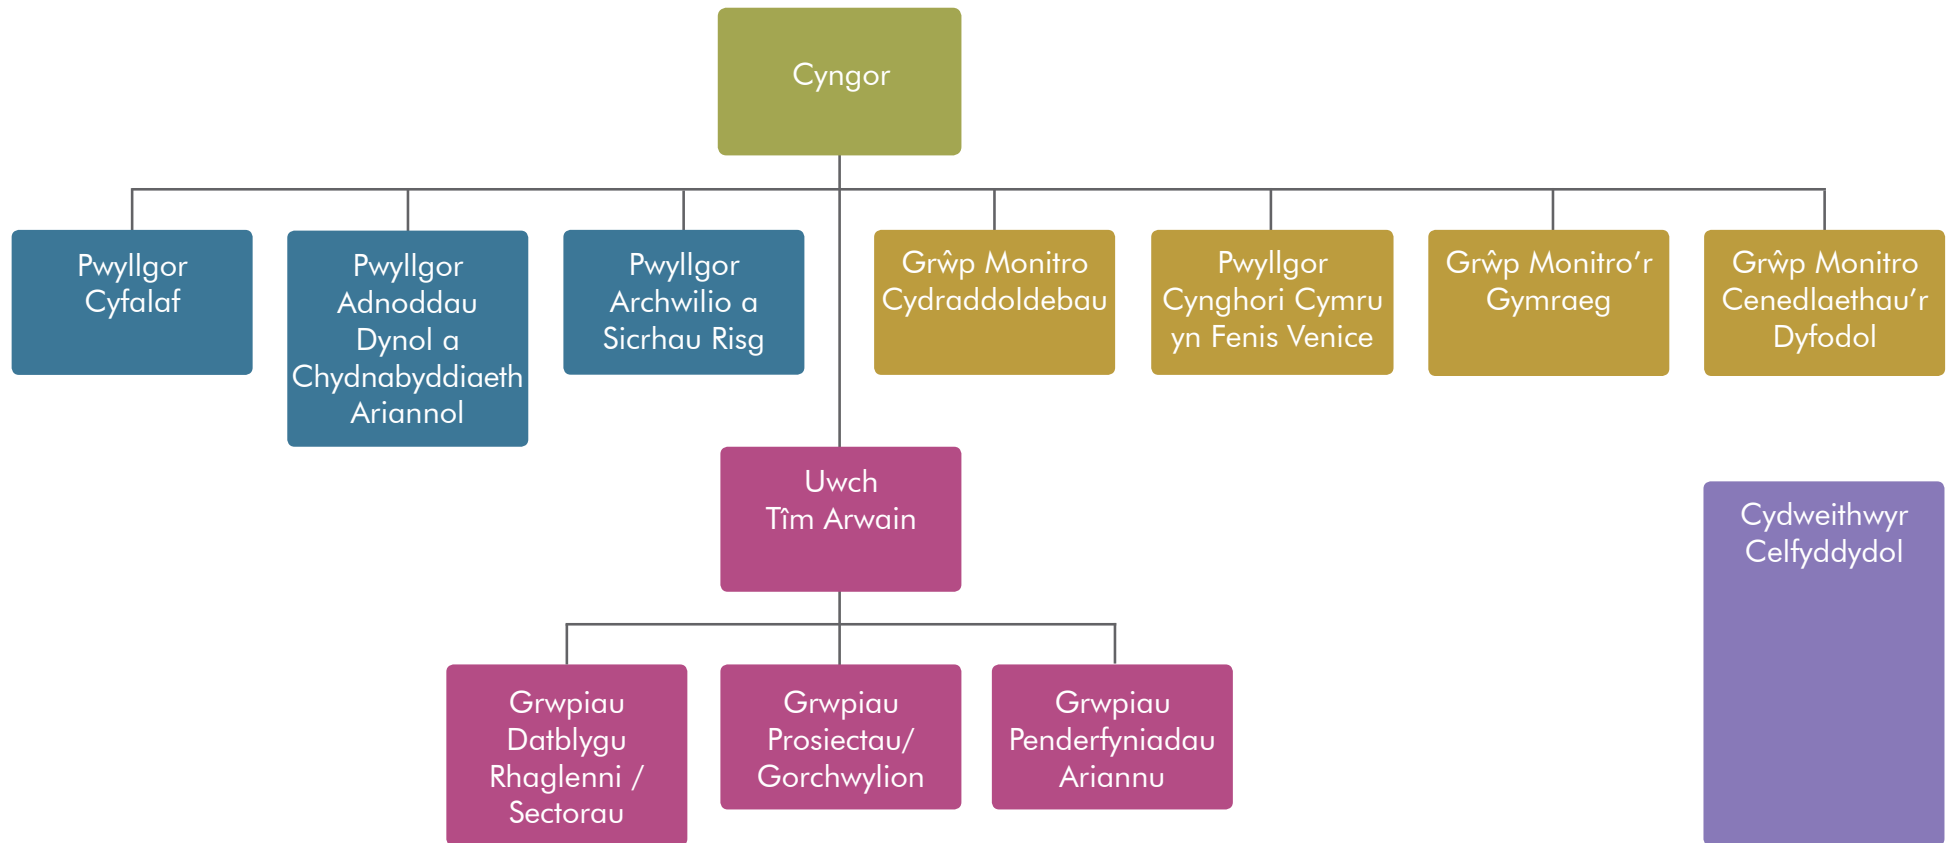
Cyngor

Pwyllgor Cyfalaf

Pwyllgor Adnoddau Dynol a Chydnabyddiaeth Ariannol

Pwyllgor Archwilio a Sicrhau Risg

Grŵp Monitro Cydraddoldebau

Pwyllgor Cynghori Cymru yn Fenis Venice

Grŵp Monitro'r Gymraeg

Grŵp Monitro Cenedlaethau'r Dyfodol

Uwch Tîm Arwain

Cydweithwyr Celfyddydol

Grwpiau Datblygu Rhaglenni / Sectorau

Grwpiau Prosiectau/ Gorchwylion

Grwpiau Penderfyniadau Ariannu